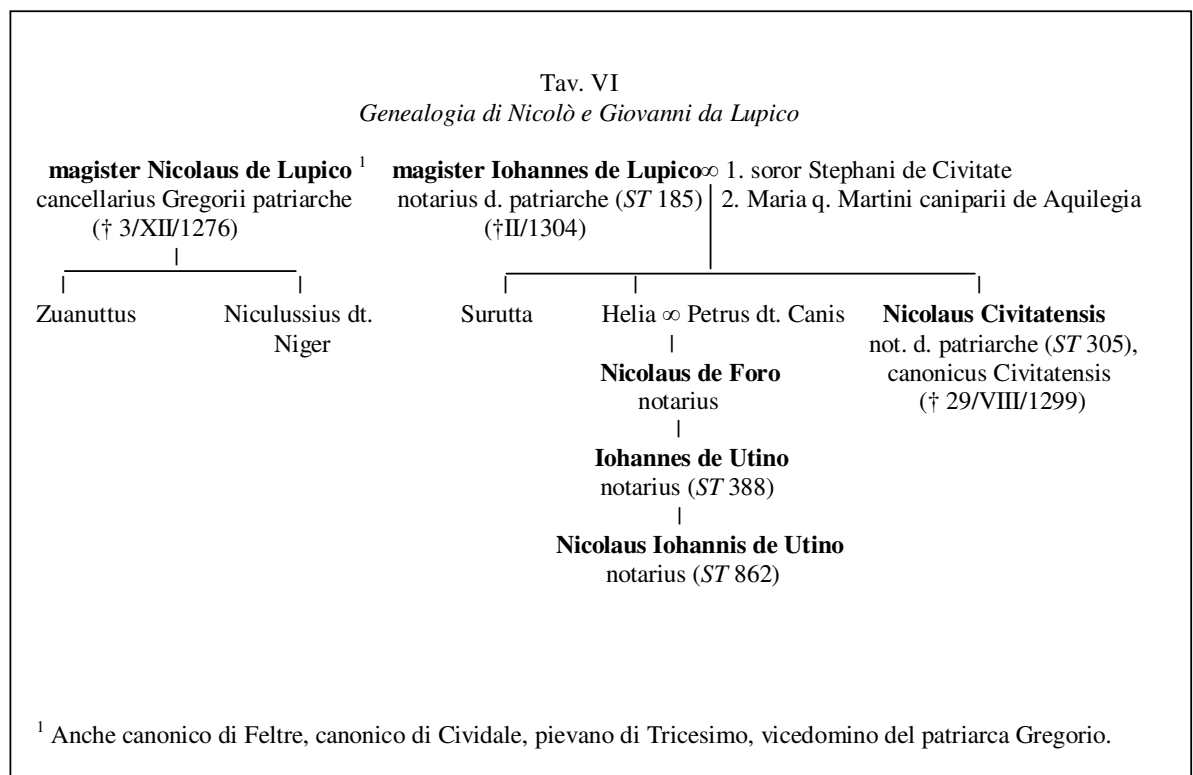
Tav. VI
*Genealogia di Nicolò e Giovanni da Lupico*

**magister Nicolaus de Lupico** $^1$
cancellarius Gregorii patriarche
(† 3/XII/1276)

Zuanuttus

Niculussius dt. Niger

**magister Iohannes de Lupico** ∞ 1. soror Stephani de Civitate
2. Maria q. Martini caniparii de Aquilegia
notarius d. patriarche (*ST* 185)
(†II/1304)

Surutta

Helia ∞ Petrus dt. Canis

**Nicolaus de Foro**
notarius

**Iohannes de Utino**
notarius (*ST* 388)

**Nicolaus Iohannis de Utino**
notarius (*ST* 862)

**Nicolaus Civitatensis**
not. d. patriarche (*ST* 305),
canonicus Civitatensis
(† 29/VIII/1299)

$^1$ Anche canonico di Feltre, canonico di Cividale, pievano di Tricesimo, vicedomino del patriarca Gregorio.